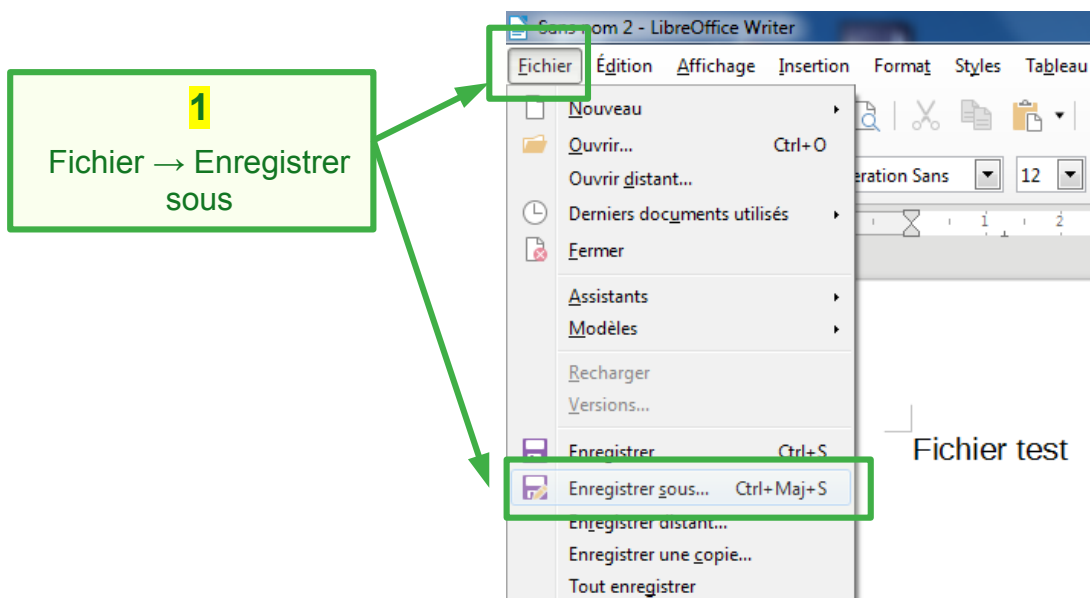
1
Fichier → Enregistrer sous

Sans nom 2 - LibreOffice Writer

Fichier Édition Affichage Insertion Format Styles Tableau

Nouveau
Ouvrir... Ctrl+O
Ouvrir distant...
Derniers documents utilisés
Fermer
Assistants
Modèles
Recharger
Versions...
Enregistrer Ctrl+S
Enregistrer sous... Ctrl+Maj+S
Enregistrer distant...
Enregistrer une copie...
Tout enregistrer

eration Sans
12

Fichier test